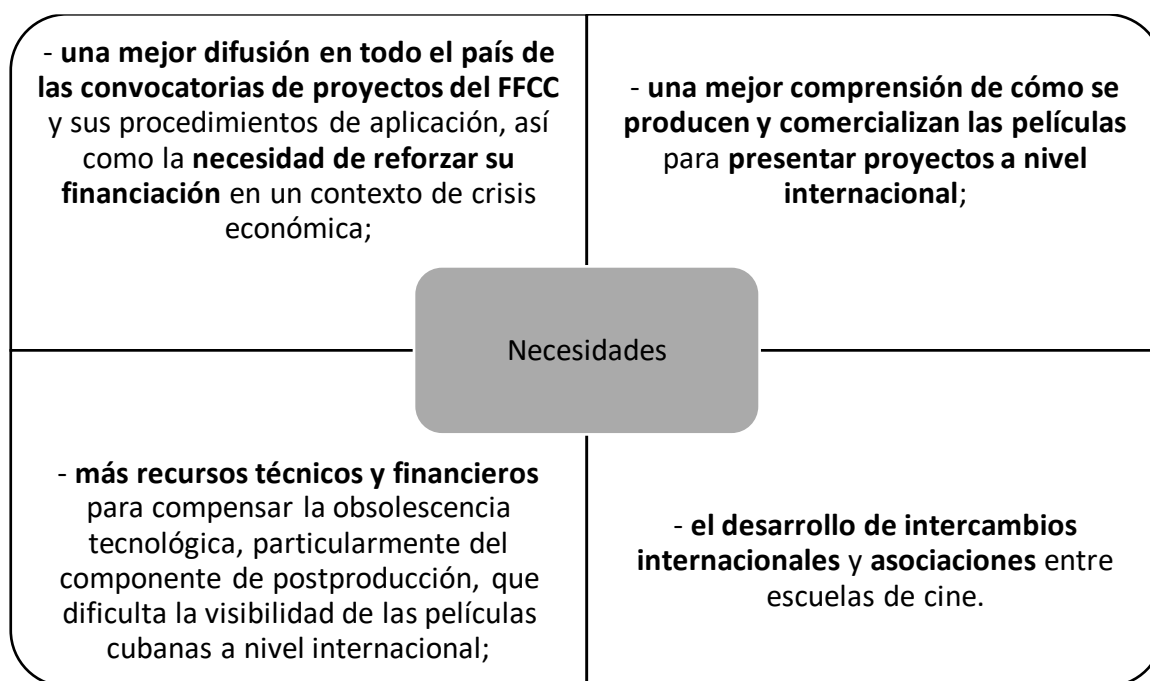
- una mejor difusión en todo el país de las convocatorias de proyectos del FFCC y sus procedimientos de aplicación, así como la necesidad de reforzar su financiación en un contexto de crisis económica;

- una mejor comprensión de cómo se producen y comercializan las películas para presentar proyectos a nivel internacional;

Necesidades

- más recursos técnicos y financieros para compensar la obsolescencia tecnológica, particularmente del componente de postproducción, que dificulta la visibilidad de las películas cubanas a nivel internacional;

- el desarrollo de intercambios internacionales y asociaciones entre escuelas de cine.